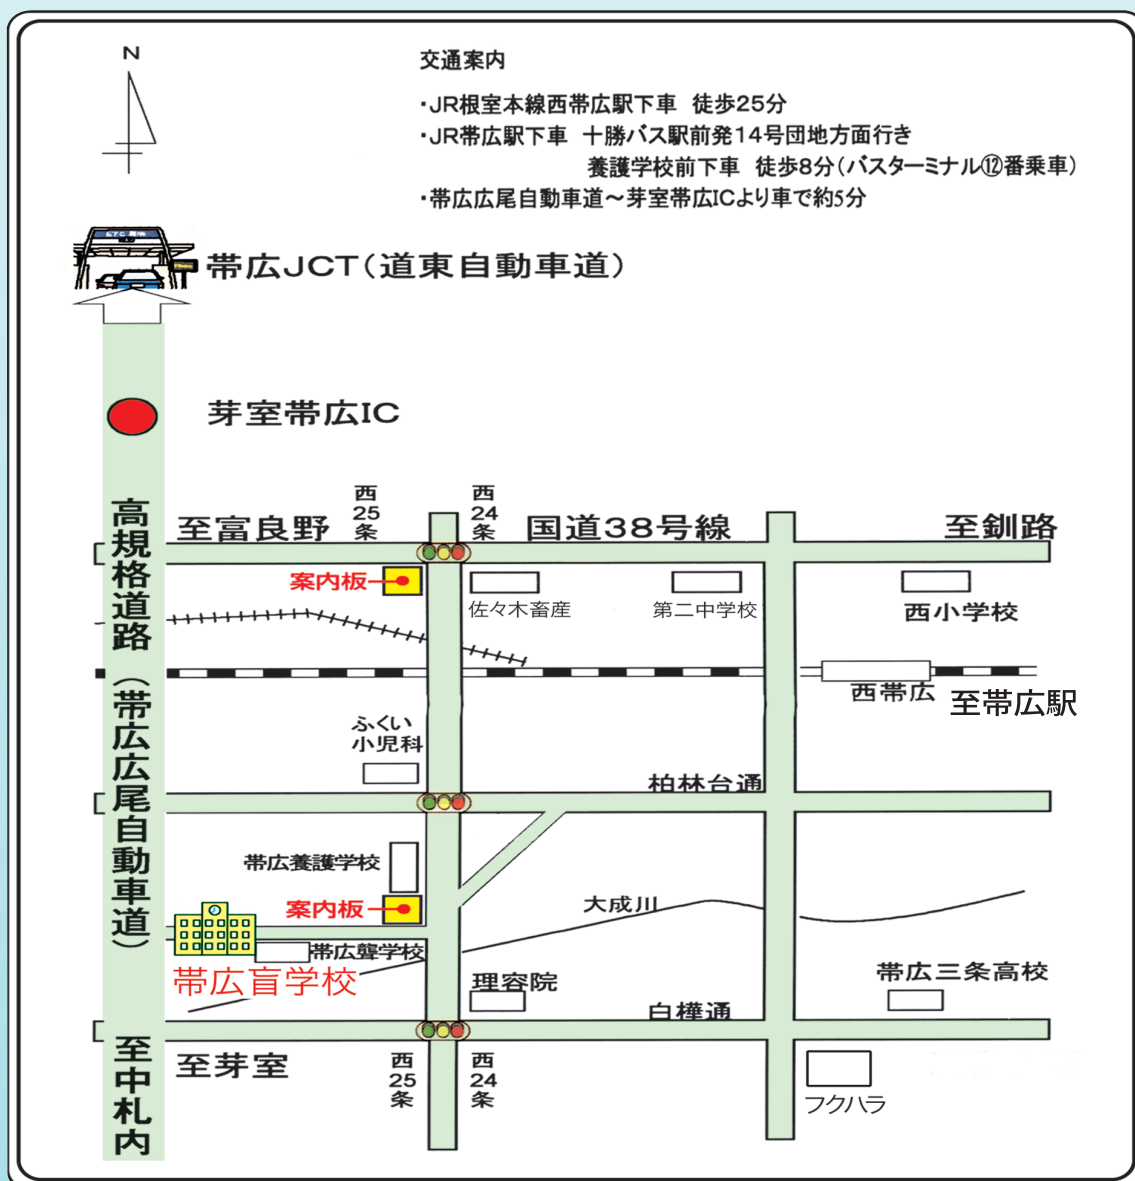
N

交通案内

・JR根室本線西帯広駅下車　徒歩25分
・JR帯広駅下車　十勝バス駅前発14号団地方面行き
養護学校前下車　徒歩8分（バスターミナル⑫番乗車）
・帯広広尾自動車道～芽室帯広ICより車で約5分

帯広JCT（道東自動車道）

芽室帯広IC

高規格道路（帯広広尾自動車道）

西25条

西24条

至富良野

国道38号線

至釧路

案内板

佐々木畜産

第二中学校

西小学校

西帯広

至帯広駅

ふくい小児科

柏林台通

帯広養護学校

案内板

大成川

帯広聾学校

帯広盲学校

理容院

帯広三条高校

白樺通

至芽室

西25条

西24条

フクハラ

至中札内